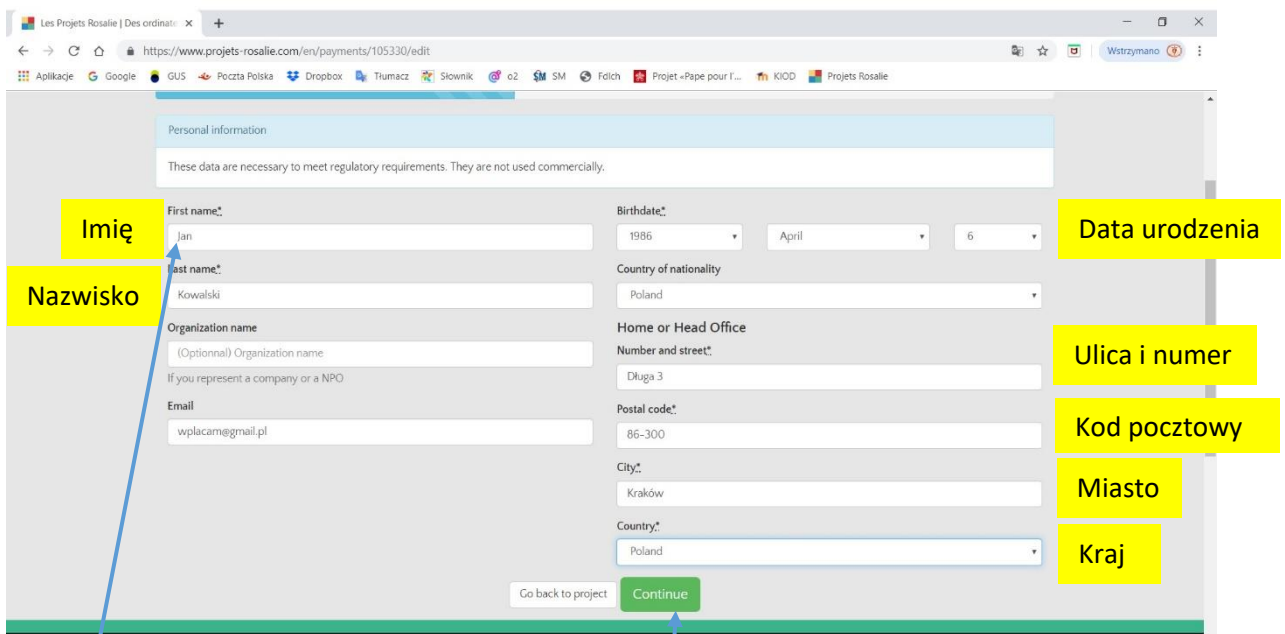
Les Projets Rosalie | Des ordinate ×

https://www.projets-rosalie.com/en/payments/105330/edit

Wstrzymano

Aplikacje Google GUS Poczta Polska Dropbox Tłumacz Słownik o2 SM Fdlch Projet «Pape pour l'... KIOD Projets Rosalie

Personal information

These data are necessary to meet regulatory requirements. They are not used commercially.

Imię

First name*

Jan

Nazwisko

Last name*

Kowalski

Organization name

(Optionnal) Organization name

If you represent a company or a NPO

Email

wplacam@gmail.pl

Birthdate*

1986

April

6

Data urodzenia

Country of nationality

Poland

Home or Head Office

Number and street*

Długa 3

Ulica i numer

Postal code*

86-300

Kod pocztowy

City*

Kraków

Miasto

Country*

Poland

Kraj

Go back to project

Continue